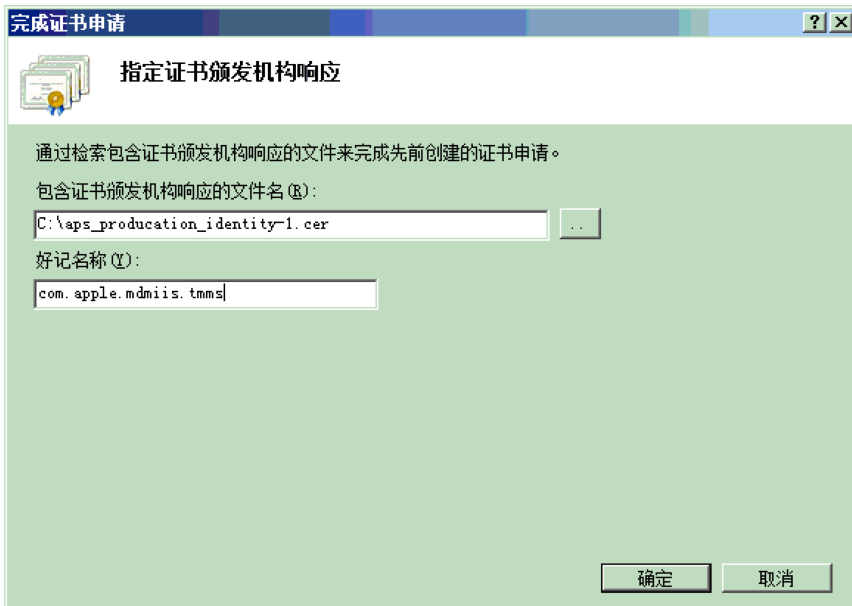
完成证书申请

?

×

指定证书颁发机构响应

通过检索包含证书颁发机构响应的文件来完成先前创建的证书申请。

包含证书颁发机构响应的文件名(R):

C:\aps_producation_identity-1.cer

...

好记名称(Y):

com.apple.mdmiis.tmms

确定

取消